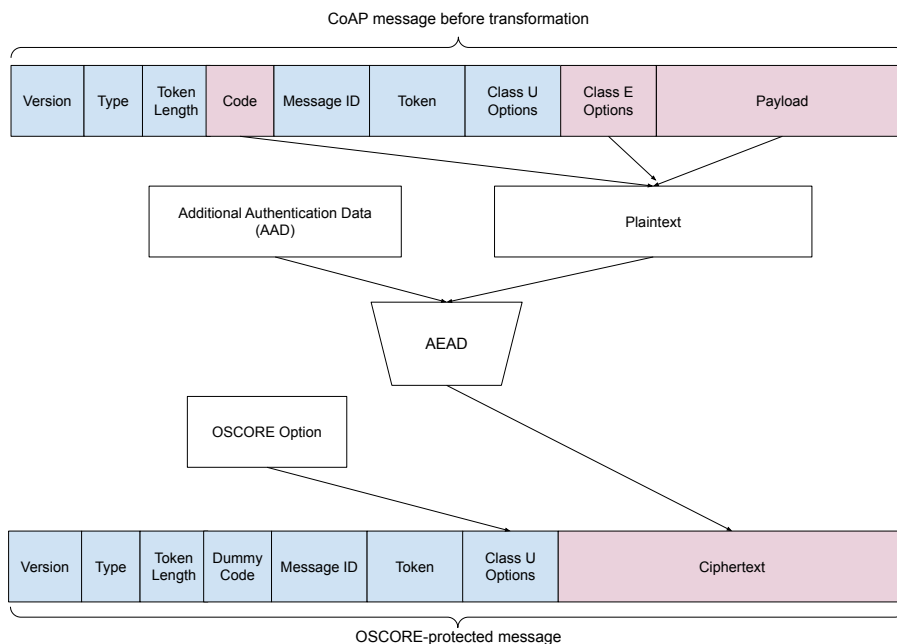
CoAP message before transformation

| Version | Type | Token Length | Code | Message ID | Token | Class U Options | Class E Options | Payload |
|---|---|---|---|---|---|---|---|---|

Additional Authentication Data (AAD)

Plaintext

AEAD

OSCORE Option

| Version | Type | Token Length | Dummy Code | Message ID | Token | Class U Options | Ciphertext |
|---|---|---|---|---|---|---|---|

OSCORE-protected message